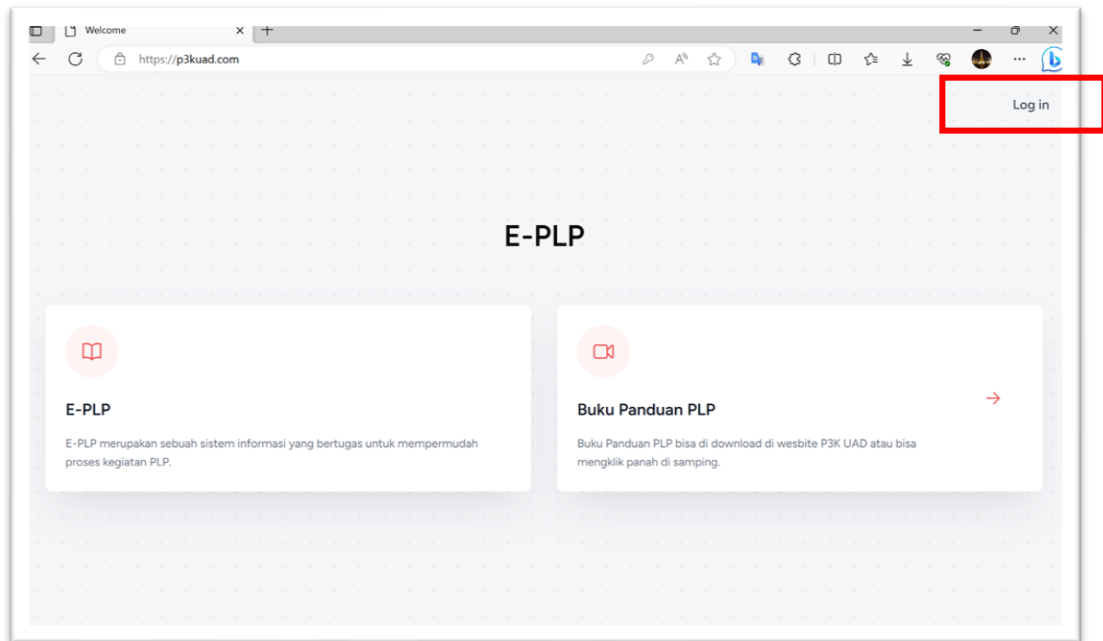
Welcome

https://p3kuad.com

Log in

E-PLP

E-PLP

E-PLP merupakan sebuah sistem informasi yang bertugas untuk mempermudah proses kegiatan PLP.

Buku Panduan PLP

Buku Panduan PLP bisa di download di wesbite P3K UAD atau bisa mengklik panah di samping.